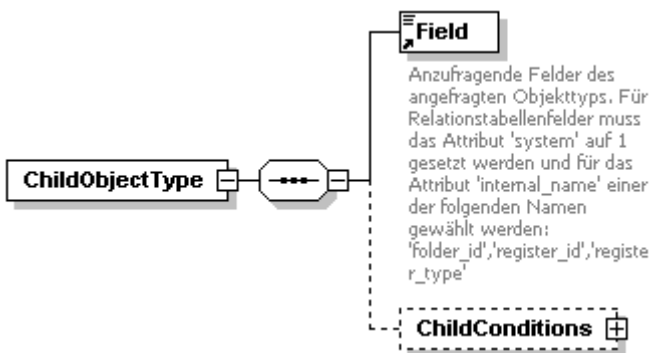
ChildObjectType

Field

Anzufragende Felder des angefragten Objekttyps. Für Relationstabellenfelder muss das Attribut 'system' auf 1 gesetzt werden und für das Attribut 'internal_name' einer der folgenden Namen gewählt werden: 'folder_id','register_id','register_type'

ChildConditions